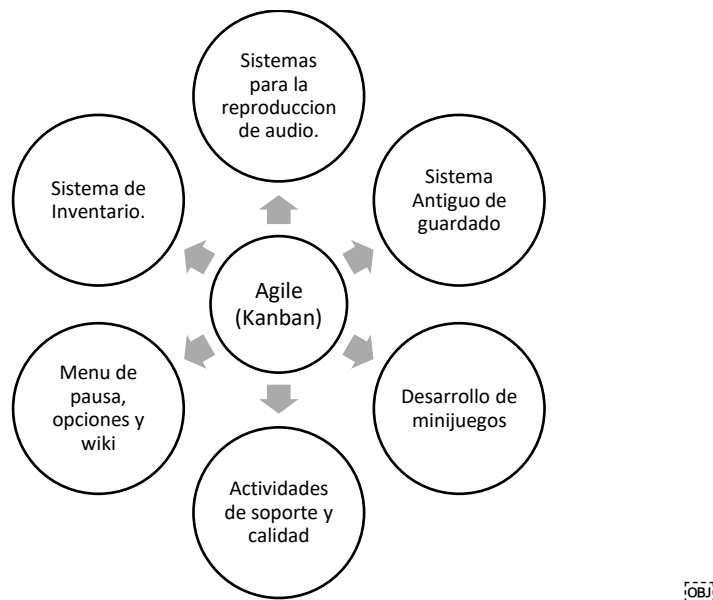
Sistemas para la reproduccion de audio.

Sistema Antiguo de guardado

Desarrollo de minijuegos

Actividades de soporte y calidad

Menu de pausa, opciones y wiki

Sistema de Inventario.

Agile (Kanban)

OBJ